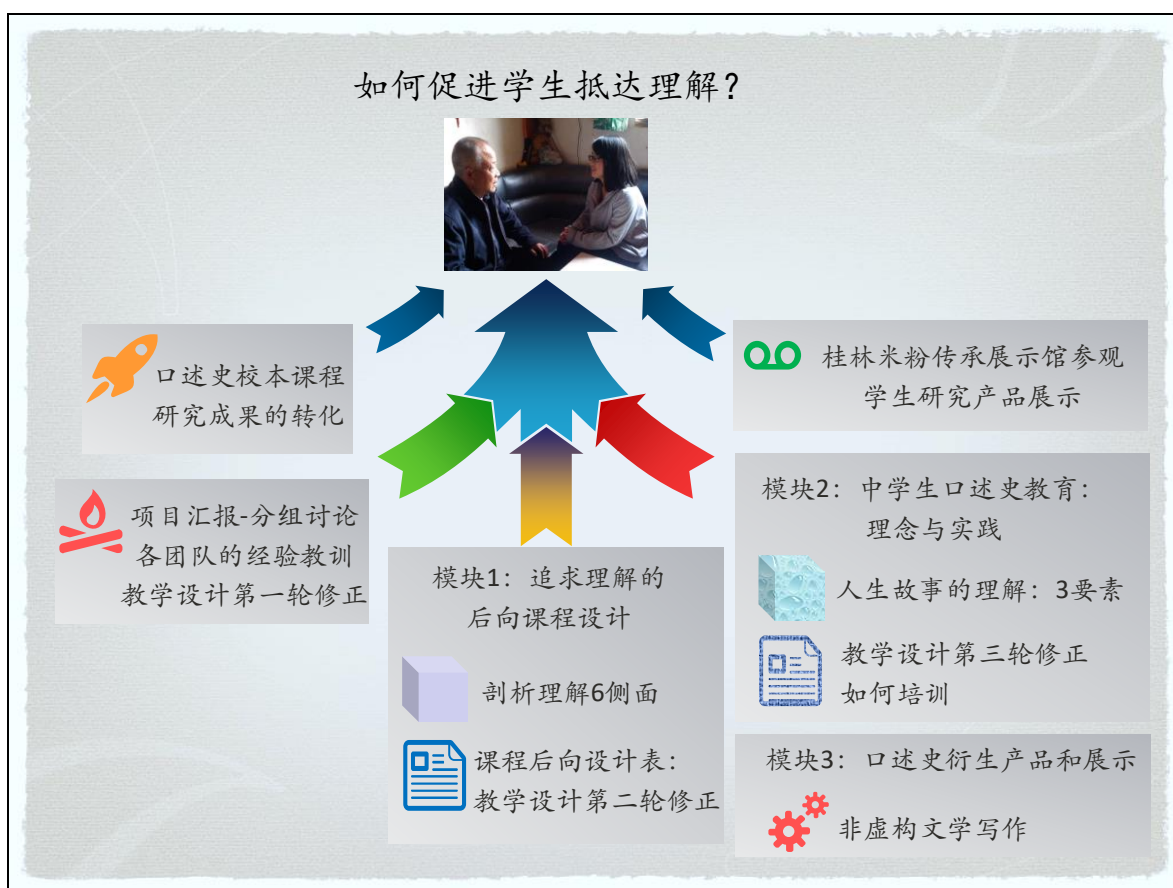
如何促进学生抵达理解？

口述史校本课程研究成果的转化

桂林米粉传承展示馆参观
学生研究产品展示

项目汇报-分组讨论
各团队的经验教训
教学设计第一轮修正

模块1：追求理解的后向课程设计

剖析理解6侧面

课程后向设计表：
教学设计第二轮修正

模块2：中学生口述史教育：理念与实践

人生故事的理解：3要素

教学设计第三轮修正
如何培训

模块3：口述史衍生产品和展示

非虚构文学写作